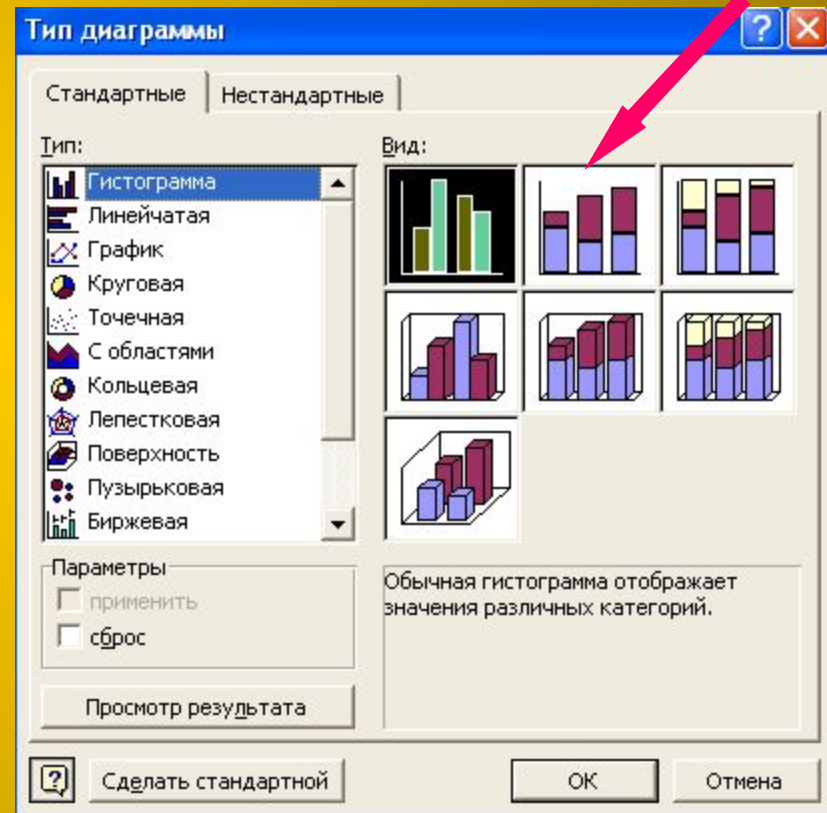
Тип диаграммы

Стандартные | Нестандартные

Тип:

Гистограмма
Линейчатая
График
Круговая
Точечная
С областями
Кольцевая
Лепестковая
Поверхность
Пузырьковая
Биржевая

Вид:

Параметры
применить
сброс

Обычная гистограмма отображает значения различных категорий.

Просмотр результата

Сделать стандартной

ОК

Отмена